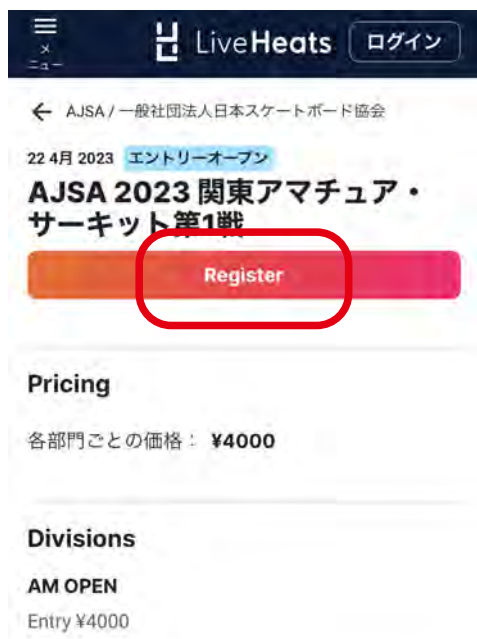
メニュー

LiveHeats

ログイン

AJSA / 一般社団法人日本スケートボード協会

22 4月 2023 エントリーオープン

AJSA 2023 関東アマチュア・サーキット第1戦

Register

Pricing

各部門ごとの価格： ¥4000

Divisions

AM OPEN

Entry ¥4000